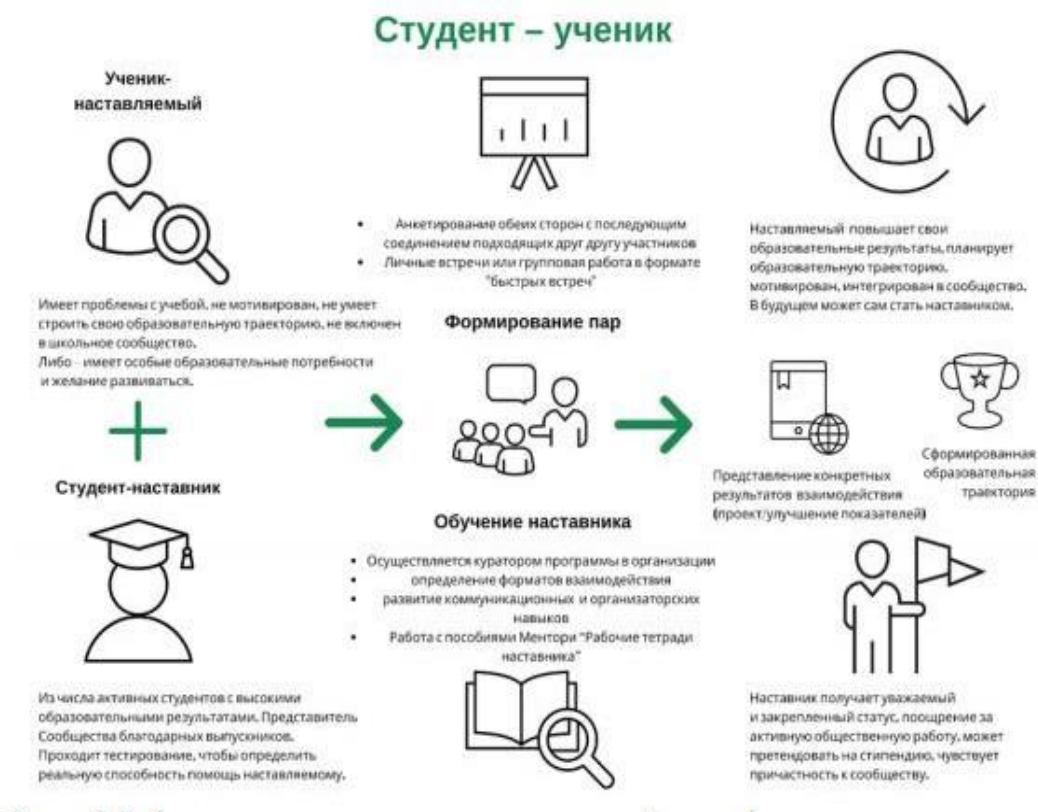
Студент – ученик

Ученик-наставляемый

Имеет проблемы с учебой, не мотивирован, не умеет строить свою образовательную траекторию, не включен в школьное сообщество.
Либо – имеет особые образовательные потребности и желание развиваться.

Студент-наставник

Из числа активных студентов с высокими образовательными результатами. Представитель Сообщества благодарных выпускников.
Проходит тестирование, чтобы определить реальную способность помощь наставляемому.

- Анкетирование обеих сторон с последующим соединением подходящих друг другу участников
- Личные встречи или групповая работа в формате "быстрых встреч"

Формирование пар

Обучение наставника

- Осуществляется куратором программы в организации
- определение форматов взаимодействия
- развитие коммуникационных и организаторских навыков
- Работа с пособиями Ментори "Рабочие тетради наставника"

Наставляемый повышает свои образовательные результаты, планирует образовательную траекторию, мотивирован, интегрирован в сообщество. В будущем может сам стать наставником.

Представление конкретных результатов взаимодействия (проект/улучшение показателей)

Сформированная образовательная траектория

Наставник получает уважаемый и закрепленный статус, поощрение за активную общественную работу, может претендовать на стипендию, чувствует причастность к сообществу.